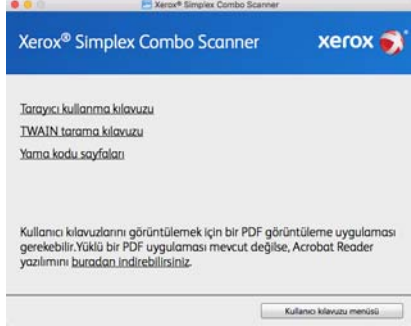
Xerox® Simplex Combo Scanner

Xerox® Simplex Combo Scanner

xerox

Tarayıcı kullanma kılavuzu

TWAIN tarama kılavuzu

Yama kodu sayfaları

Kullanıcı kılavuzlarını görüntülemek için bir PDF görüntüleme uygulaması gerekebilir.Yüklü bir PDF uygulaması mevcut değilse, Acrobat Reader yazılımını buradan indirebilirsiniz.

Kullanıcı kılavuzu menüsü